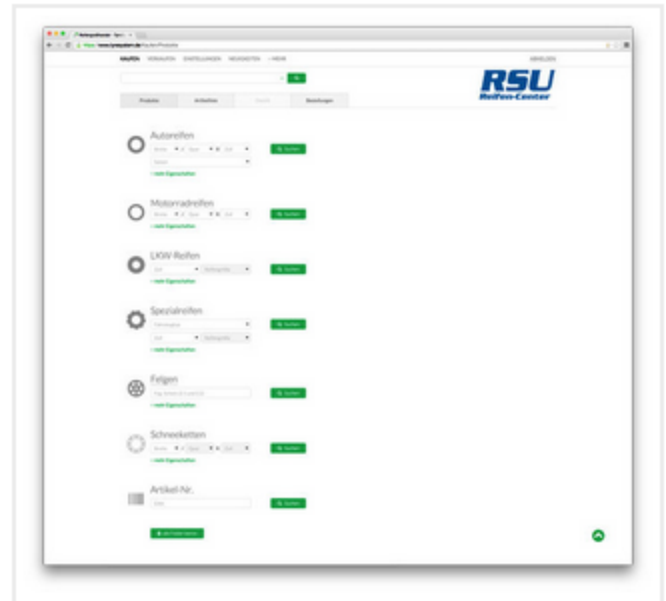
KAUFEN VERKAUFEN EINSTELLUNGEN NEUIGKEITEN

ABMELDEN

RSU
Reifen-Center

Produkte Artikelliste Bestellungen

Autoreifen
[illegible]
+ mehr Eigenschaften

Motorradreifen
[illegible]
+ mehr Eigenschaften

LKW-Reifen
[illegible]
+ mehr Eigenschaften

Spezialreifen
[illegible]
+ mehr Eigenschaften

Felgen
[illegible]
+ mehr Eigenschaften

Schneeketten
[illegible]
+ mehr Eigenschaften

Artikel-Nr.
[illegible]